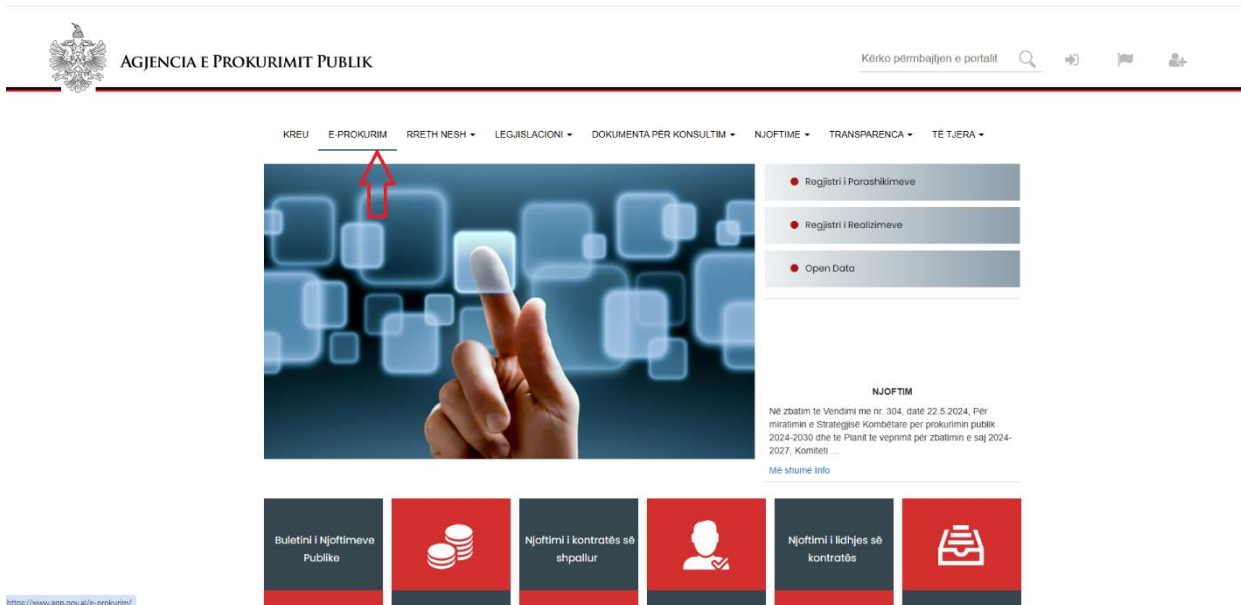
AGJENCIA E PROKURIMIT PUBLIK

Kërko përmbajtjen e portalit

KREU E-PROKURIM RRETH NESH ▾ LEGJISLACIONI ▾ DOKUMENTA PËR KONSULTIM ▾ NJOFTIME ▾ TRANSPARENCA ▾ TË TJERA ▾

Regjistri i Parashikimeve

Regjistri i Realizimeve

Open Data

NJOFTIM

Në zbatim te Vendimi me nr. 304, datë 22.5.2024, Për miratimin e Strategjisë Kombëtare per prokurimin publik 2024-2030 dhe te Planit te veprimit për zbatimin e saj 2024-2027, Komiteti ...

Më shumë Info

Buletini i Njoftimeve Publike

Njoftimi i kontratës së shpallur

Njoftimi i lidhjes së kontratës

https://www.app.gov.al/e-prokurim/